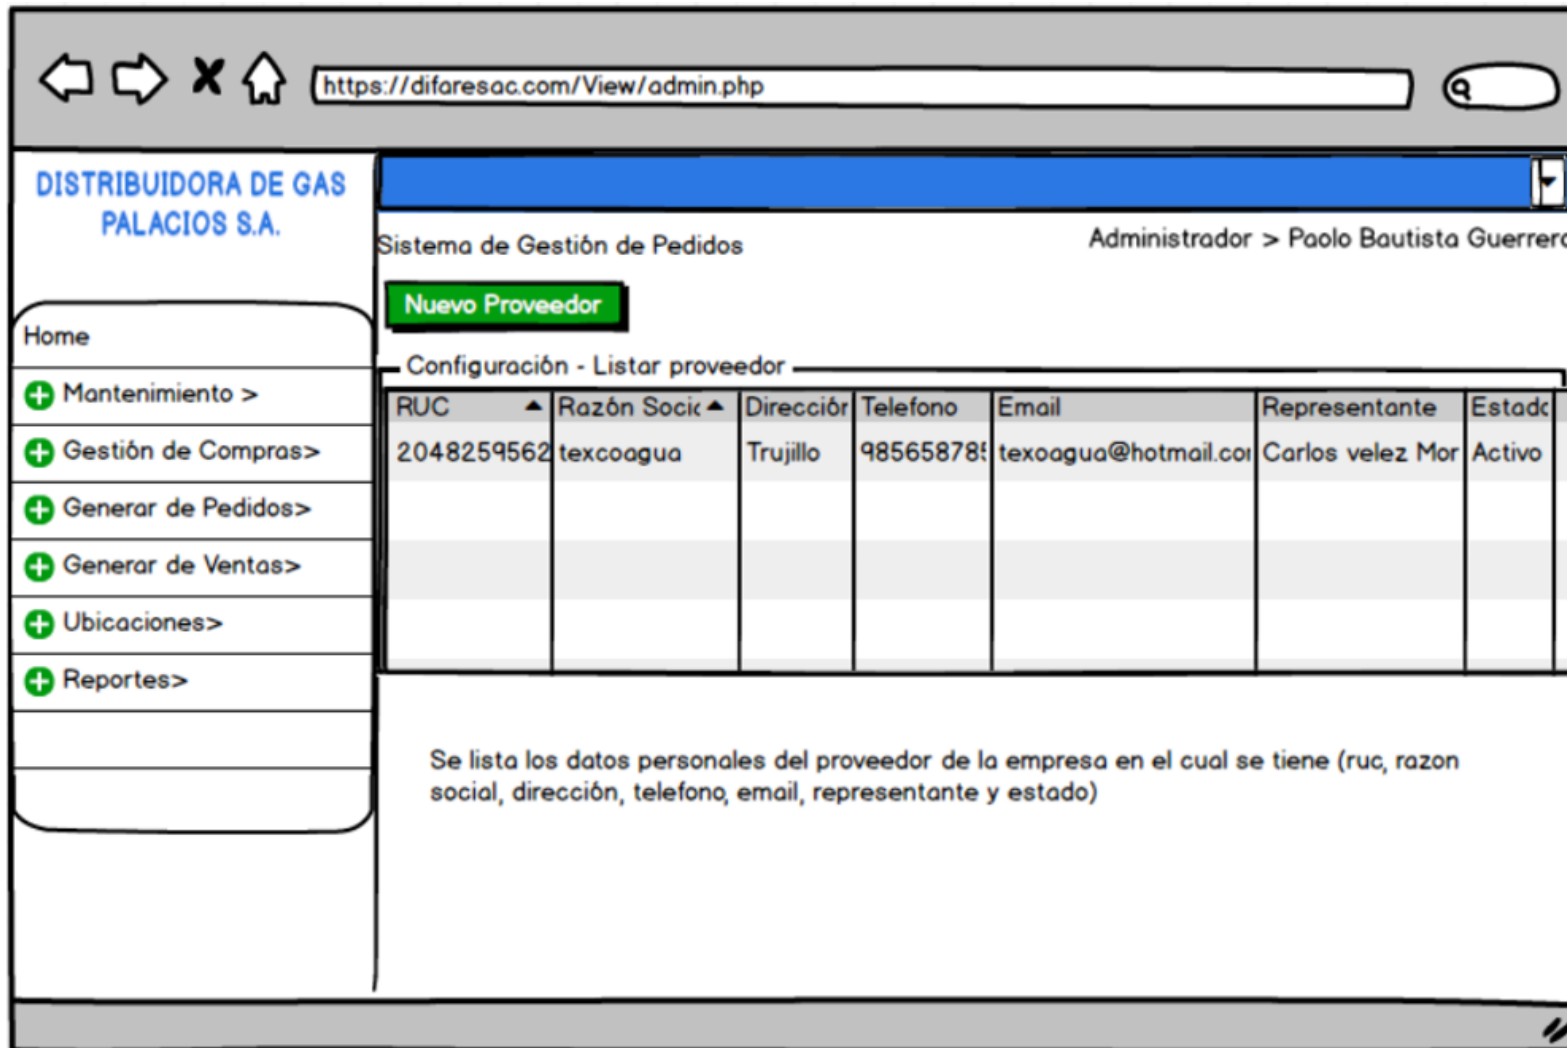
https://difaresac.com/View/admin.php

DISTRIBUIDORA DE GAS PALACIOS S.A.

Sistema de Gestión de Pedidos

Administrador > Paolo Bautista Guerrero

Nuevo Proveedor

Home
Mantenimiento >
Gestión de Compras>
Generar de Pedidos>
Generar de Ventas>
Ubicaciones>
Reportes>

Configuración - Listar proveedor

| RUC | Razón Soci | Direcciór | Telefono | Email | Representante | Estado |
|---|---|---|---|---|---|---|
| 2048259562 | texcoagua | Trujillo | 98565878 | texoagua@hotmail.coi | Carlos velez Mor | Activo |
| | | | | | | |
| | | | | | | |
| | | | | | | |

Se lista los datos personales del proveedor de la empresa en el cual se tiene (ruc, razon social, dirección, telefono, email, representante y estado)